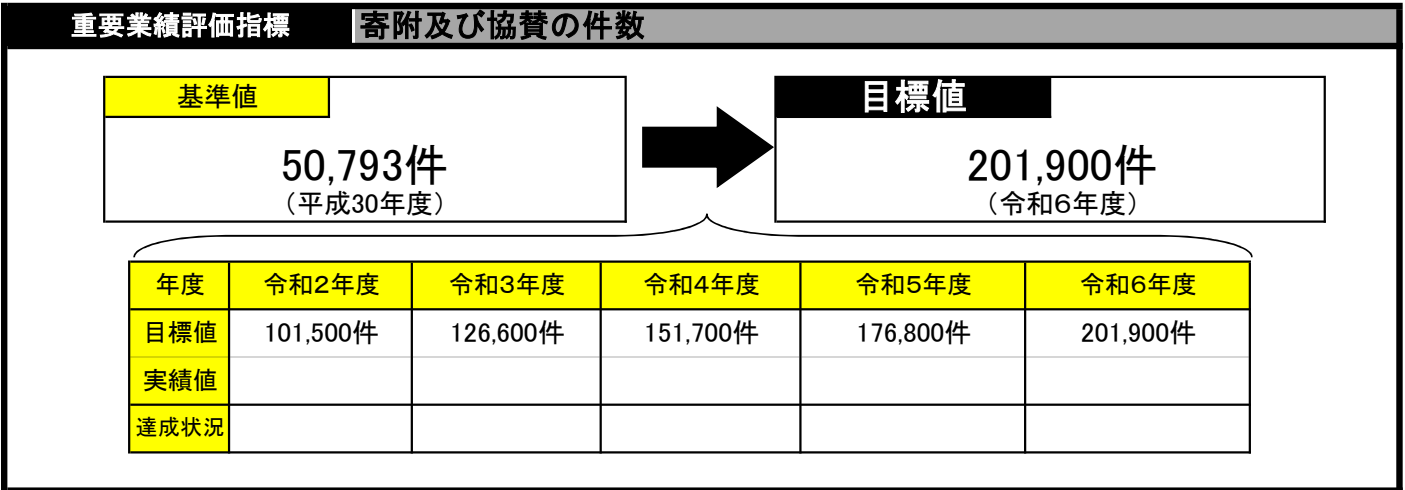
重要業績評価指標　寄附及び協賛の件数

基準値

50,793件
（平成30年度）

目標値

201,900件
（令和6年度）

| 年度 | 令和2年度 | 令和3年度 | 令和4年度 | 令和5年度 | 令和6年度 |
|---|---|---|---|---|---|
| 目標値 | 101,500件 | 126,600件 | 151,700件 | 176,800件 | 201,900件 |
| 実績値 | | | | | |
| 達成状況 | | | | | |